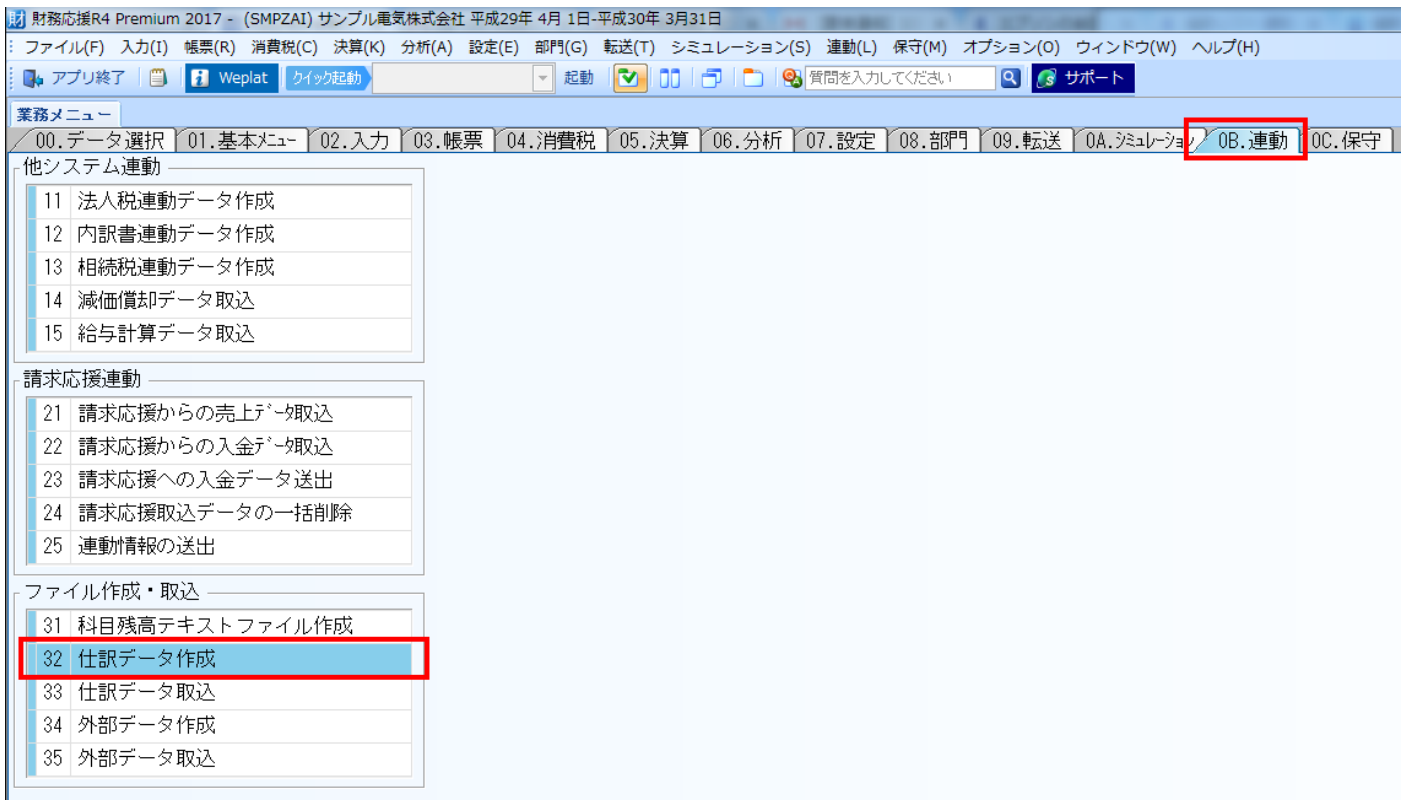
財 財務応援R4 Premium 2017 - (SMPZAI) サンプル電気株式会社 平成29年 4月 1日-平成30年 3月31日

ファイル(F) 入力(I) 帳票(R) 消費税(C) 決算(K) 分析(A) 設定(E) 部門(G) 転送(T) シミュレーション(S) 連動(L) 保守(M) オプション(O) ウィンドウ(W) ヘルプ(H)

アプリ終了 Weplat クイック起動 起動 質問を入力してください サポート

業務メニュー

00.データ選択 01.基本メニュー 02.入力 03.帳票 04.消費税 05.決算 06.分析 07.設定 08.部門 09.転送 0A.シミュレーション 0B.連動 0C.保守

他システム連動
11 法人税連動データ作成
12 内訳書連動データ作成
13 相続税連動データ作成
14 減価償却データ取込
15 給与計算データ取込

請求応援連動
21 請求応援からの売上データ取込
22 請求応援からの入金データ取込
23 請求応援への入金データ送出
24 請求応援取込データの一括削除
25 連動情報の送出

ファイル作成・取込
31 科目残高テキストファイル作成
32 仕訳データ作成
33 仕訳データ取込
34 外部データ作成
35 外部データ取込